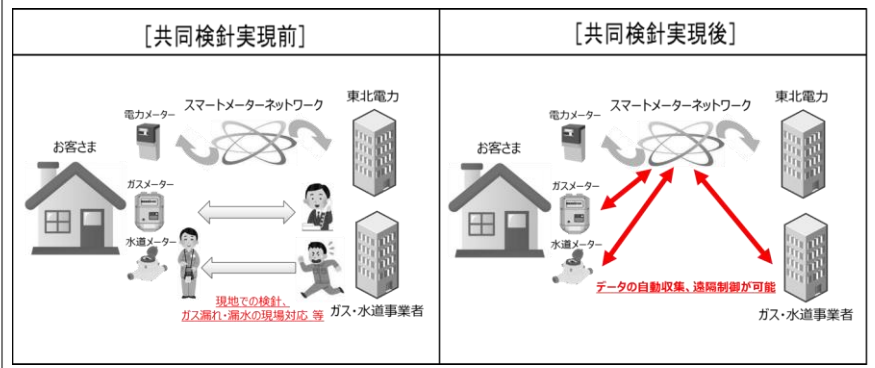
| [共同検針実現前] | [共同検針実現後] |
|---|---|
| スマートメーターネットワーク<br>東北電力<br>電力メーター<br>お客さま<br>ガスメーター<br>水道メーター<br>現地での検針、ガス漏れ・漏水の現場対応 等<br>ガス・水道事業者 | スマートメーターネットワーク<br>東北電力<br>電力メーター<br>お客さま<br>ガスメーター<br>水道メーター<br>データの自動収集、遠隔制御が可能<br>ガス・水道事業者 |